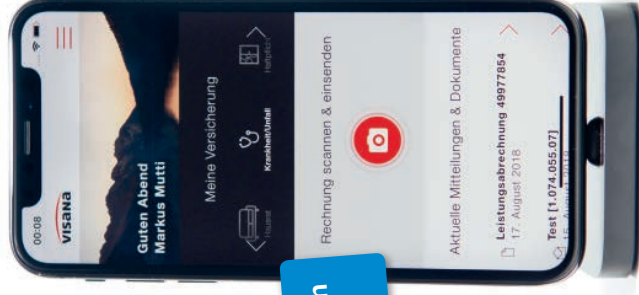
00:08
VISANA
Guten Abend
Markus Mutti
Meine Versicherung
Hausrat
Krankheit/Unfall
Haftpflicht
Rechnung scannen & einsenden
Aktuelle Mitteilungen & Dokumente
Leistungsabrechnung 49977854
17. August 2018
Test [1.074.055.07]
15. August 2018
n